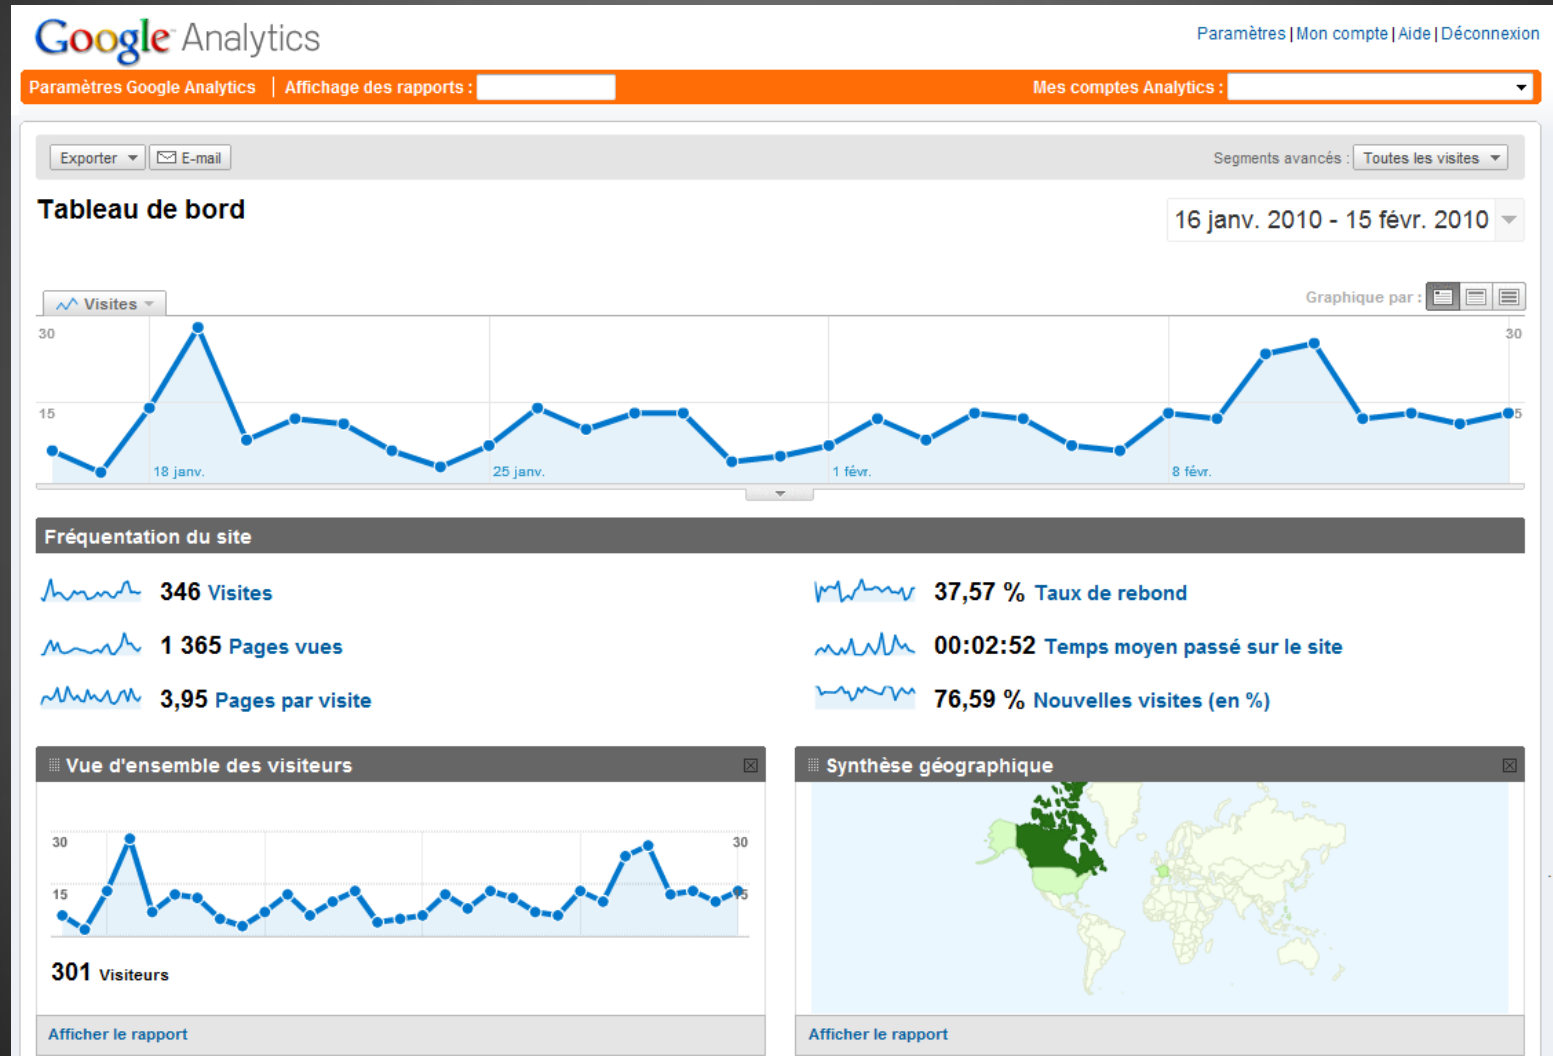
Google Analytics

Paramètres | Mon compte | Aide | Déconnexion

Paramètres Google Analytics | Affichage des rapports :

Mes comptes Analytics :

Exporter E-mail

Segments avancés : Toutes les visites

Tableau de bord

16 janv. 2010 - 15 févr. 2010

Visites

Graphique par :

30
15
30
15

18 janv.
25 janv.
1 févr.
8 févr.

Fréquentation du site

346 Visites
1 365 Pages vues
3,95 Pages par visite
37,57 % Taux de rebond
00:02:52 Temps moyen passé sur le site
76,59 % Nouvelles visites (en %)

Vue d'ensemble des visiteurs

30
15
30
15

301 Visiteurs

Afficher le rapport

Synthèse géographique

Afficher le rapport